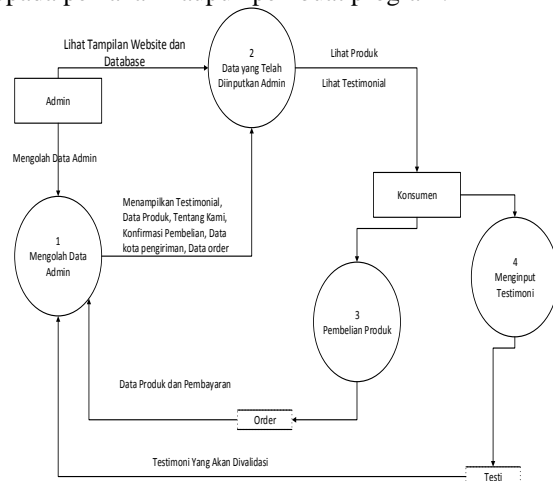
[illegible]

Lihat Tampilan Website dan Database

2
Data yang Telah Diinputkan Admin

Lihat Produk

Lihat Testimonial

Admin

Mengolah Data Admin

Menampilkan Testimonial, Data Produk, Tentang Kami, Konfirmasi Pembelian, Data kota pengiriman, Data order

1
Mengolah Data Admin

Konsumen

4
Menginput Testimoni

3
Pembelian Produk

Data Produk dan Pembayaran

Order

Testimoni Yang Akan Divalidasi

Testi